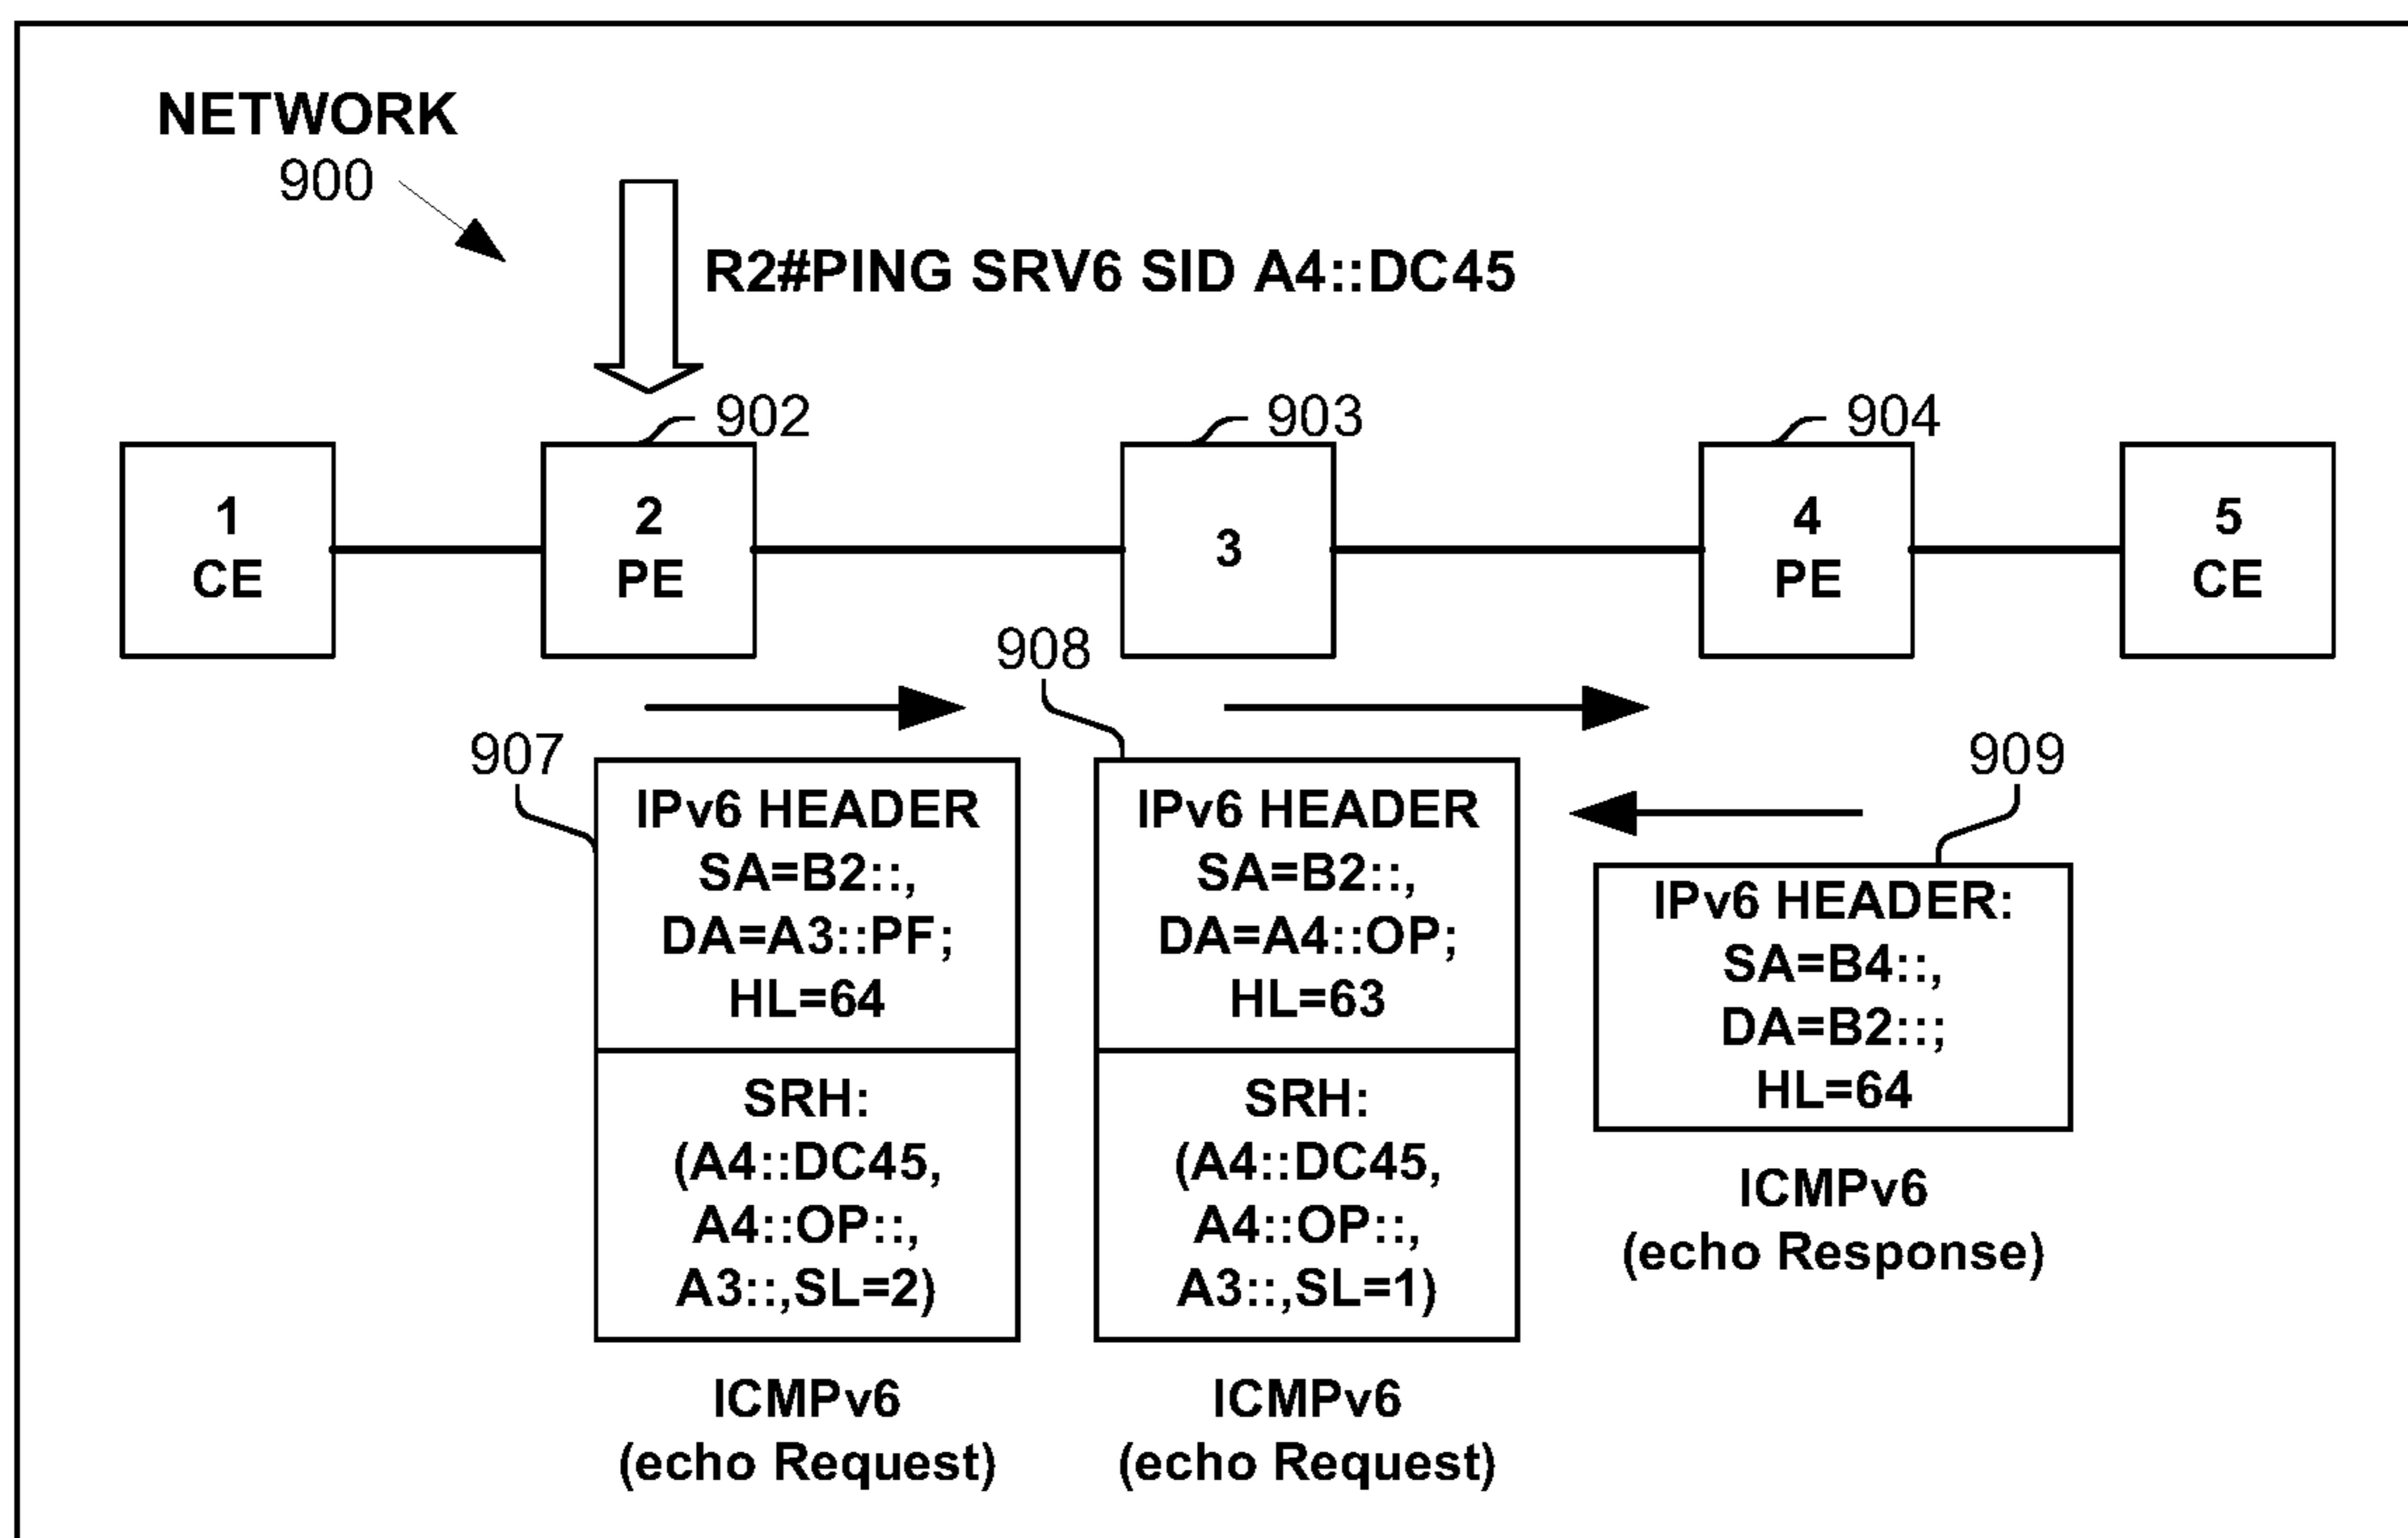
NETWORK
900

R2#PING SRV6 SID A4::DC45

902
903
904

1
CE

2
PE

3

4
PE

5
CE

908
907
909

IPv6 HEADER
SA=B2::,
DA=A3::PF;
HL=64

SRH:
(A4::DC45,
A4::OP::,
A3::,SL=2)

ICMPv6
(echo Request)

IPv6 HEADER
SA=B2::,
DA=A4::OP;
HL=63

SRH:
(A4::DC45,
A4::OP::,
A3::,SL=1)

ICMPv6
(echo Request)

IPv6 HEADER:
SA=B4::,
DA=B2::;
HL=64

ICMPv6
(echo Response)